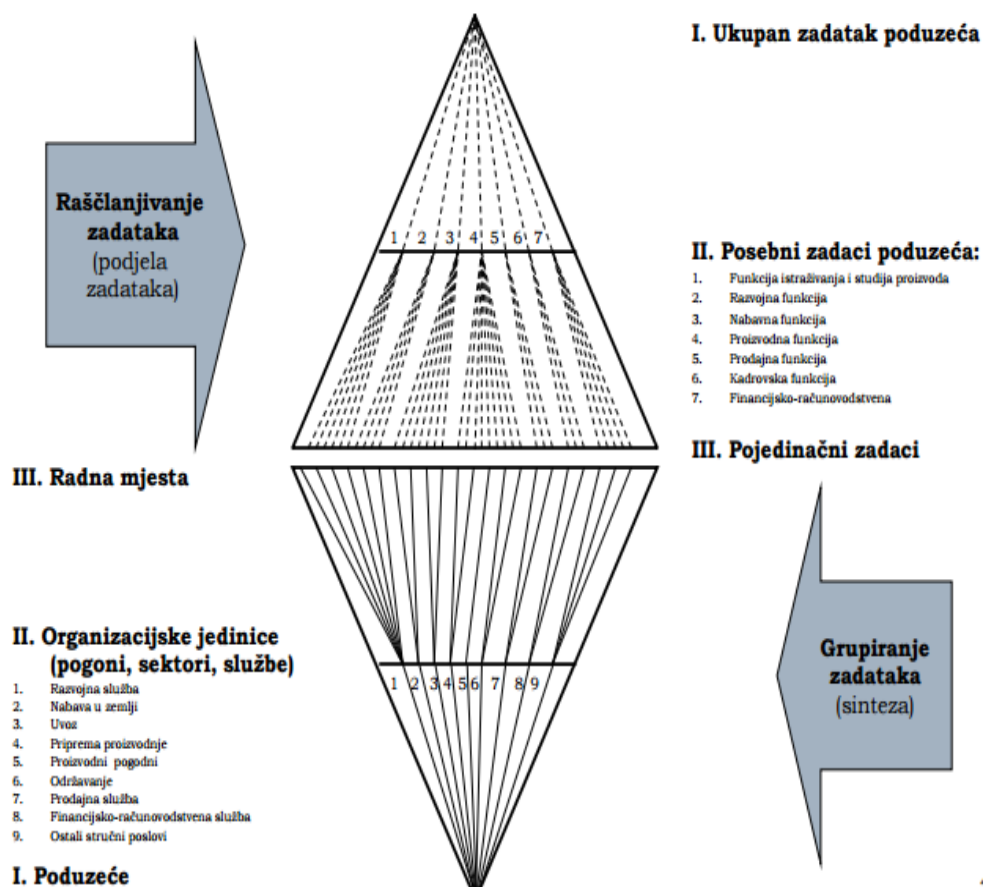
I. Ukupan zadatak poduzeća

Raščlanjivanje zadataka (podjela zadataka)

1 2 3 4 5 6 7

II. Posebni zadaci poduzeća:
1. Funkcija istraživanja i studija proizvoda
2. Razvojna funkcija
3. Nabavna funkcija
4. Proizvodna funkcija
5. Prodajna funkcija
6. Kadrovska funkcija
7. Financijsko-računovodstvena

III. Pojedinačni zadaci

III. Radna mjesta

II. Organizacijske jedinice (pogoni, sektori, službe)
1. Razvojna služba
2. Nabava u zemlji
3. Uvoz
4. Priprema proizvodnje
5. Proizvodni pogodni
6. Održavanje
7. Prodajna služba
8. Financijsko-računovodstvena služba
9. Ostali stručni poslovi

1 2 3 4 5 6 7 8 9

Grupiranje zadataka (sinteza)

I. Poduzeće